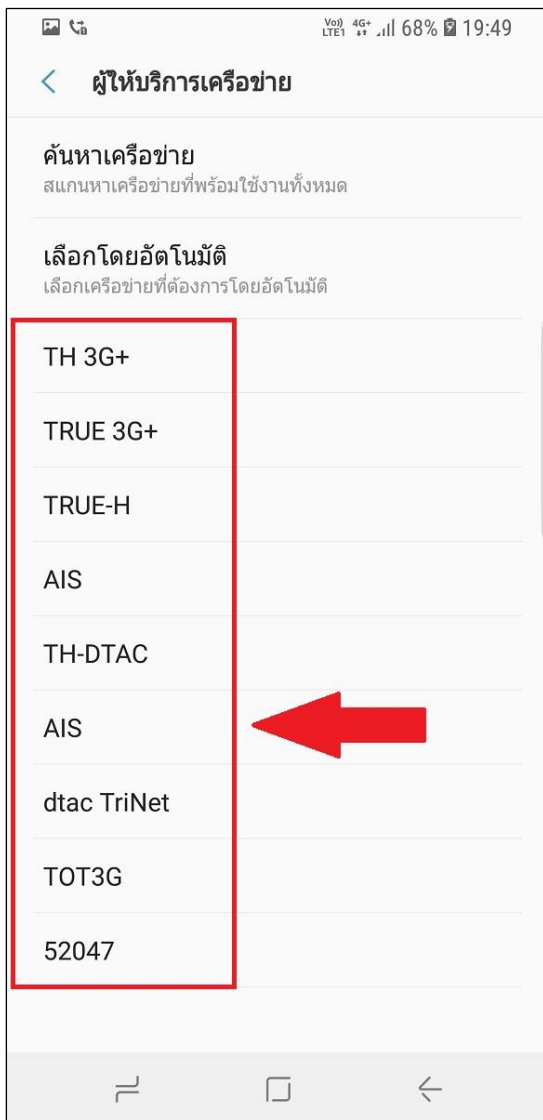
Vo)) LTE1 4G+ 68% 19:49

ผู้ให้บริการเครือข่าย

ค้นหาเครือข่าย
สแกนหาเครือข่ายที่พร้อมใช้งานทั้งหมด

เลือกโดยอัตโนมัติ
เลือกเครือข่ายที่ต้องการโดยอัตโนมัติ

TH 3G+

TRUE 3G+

TRUE-H

AIS

TH-DTAC

AIS

dtac TriNet

TOT3G

52047